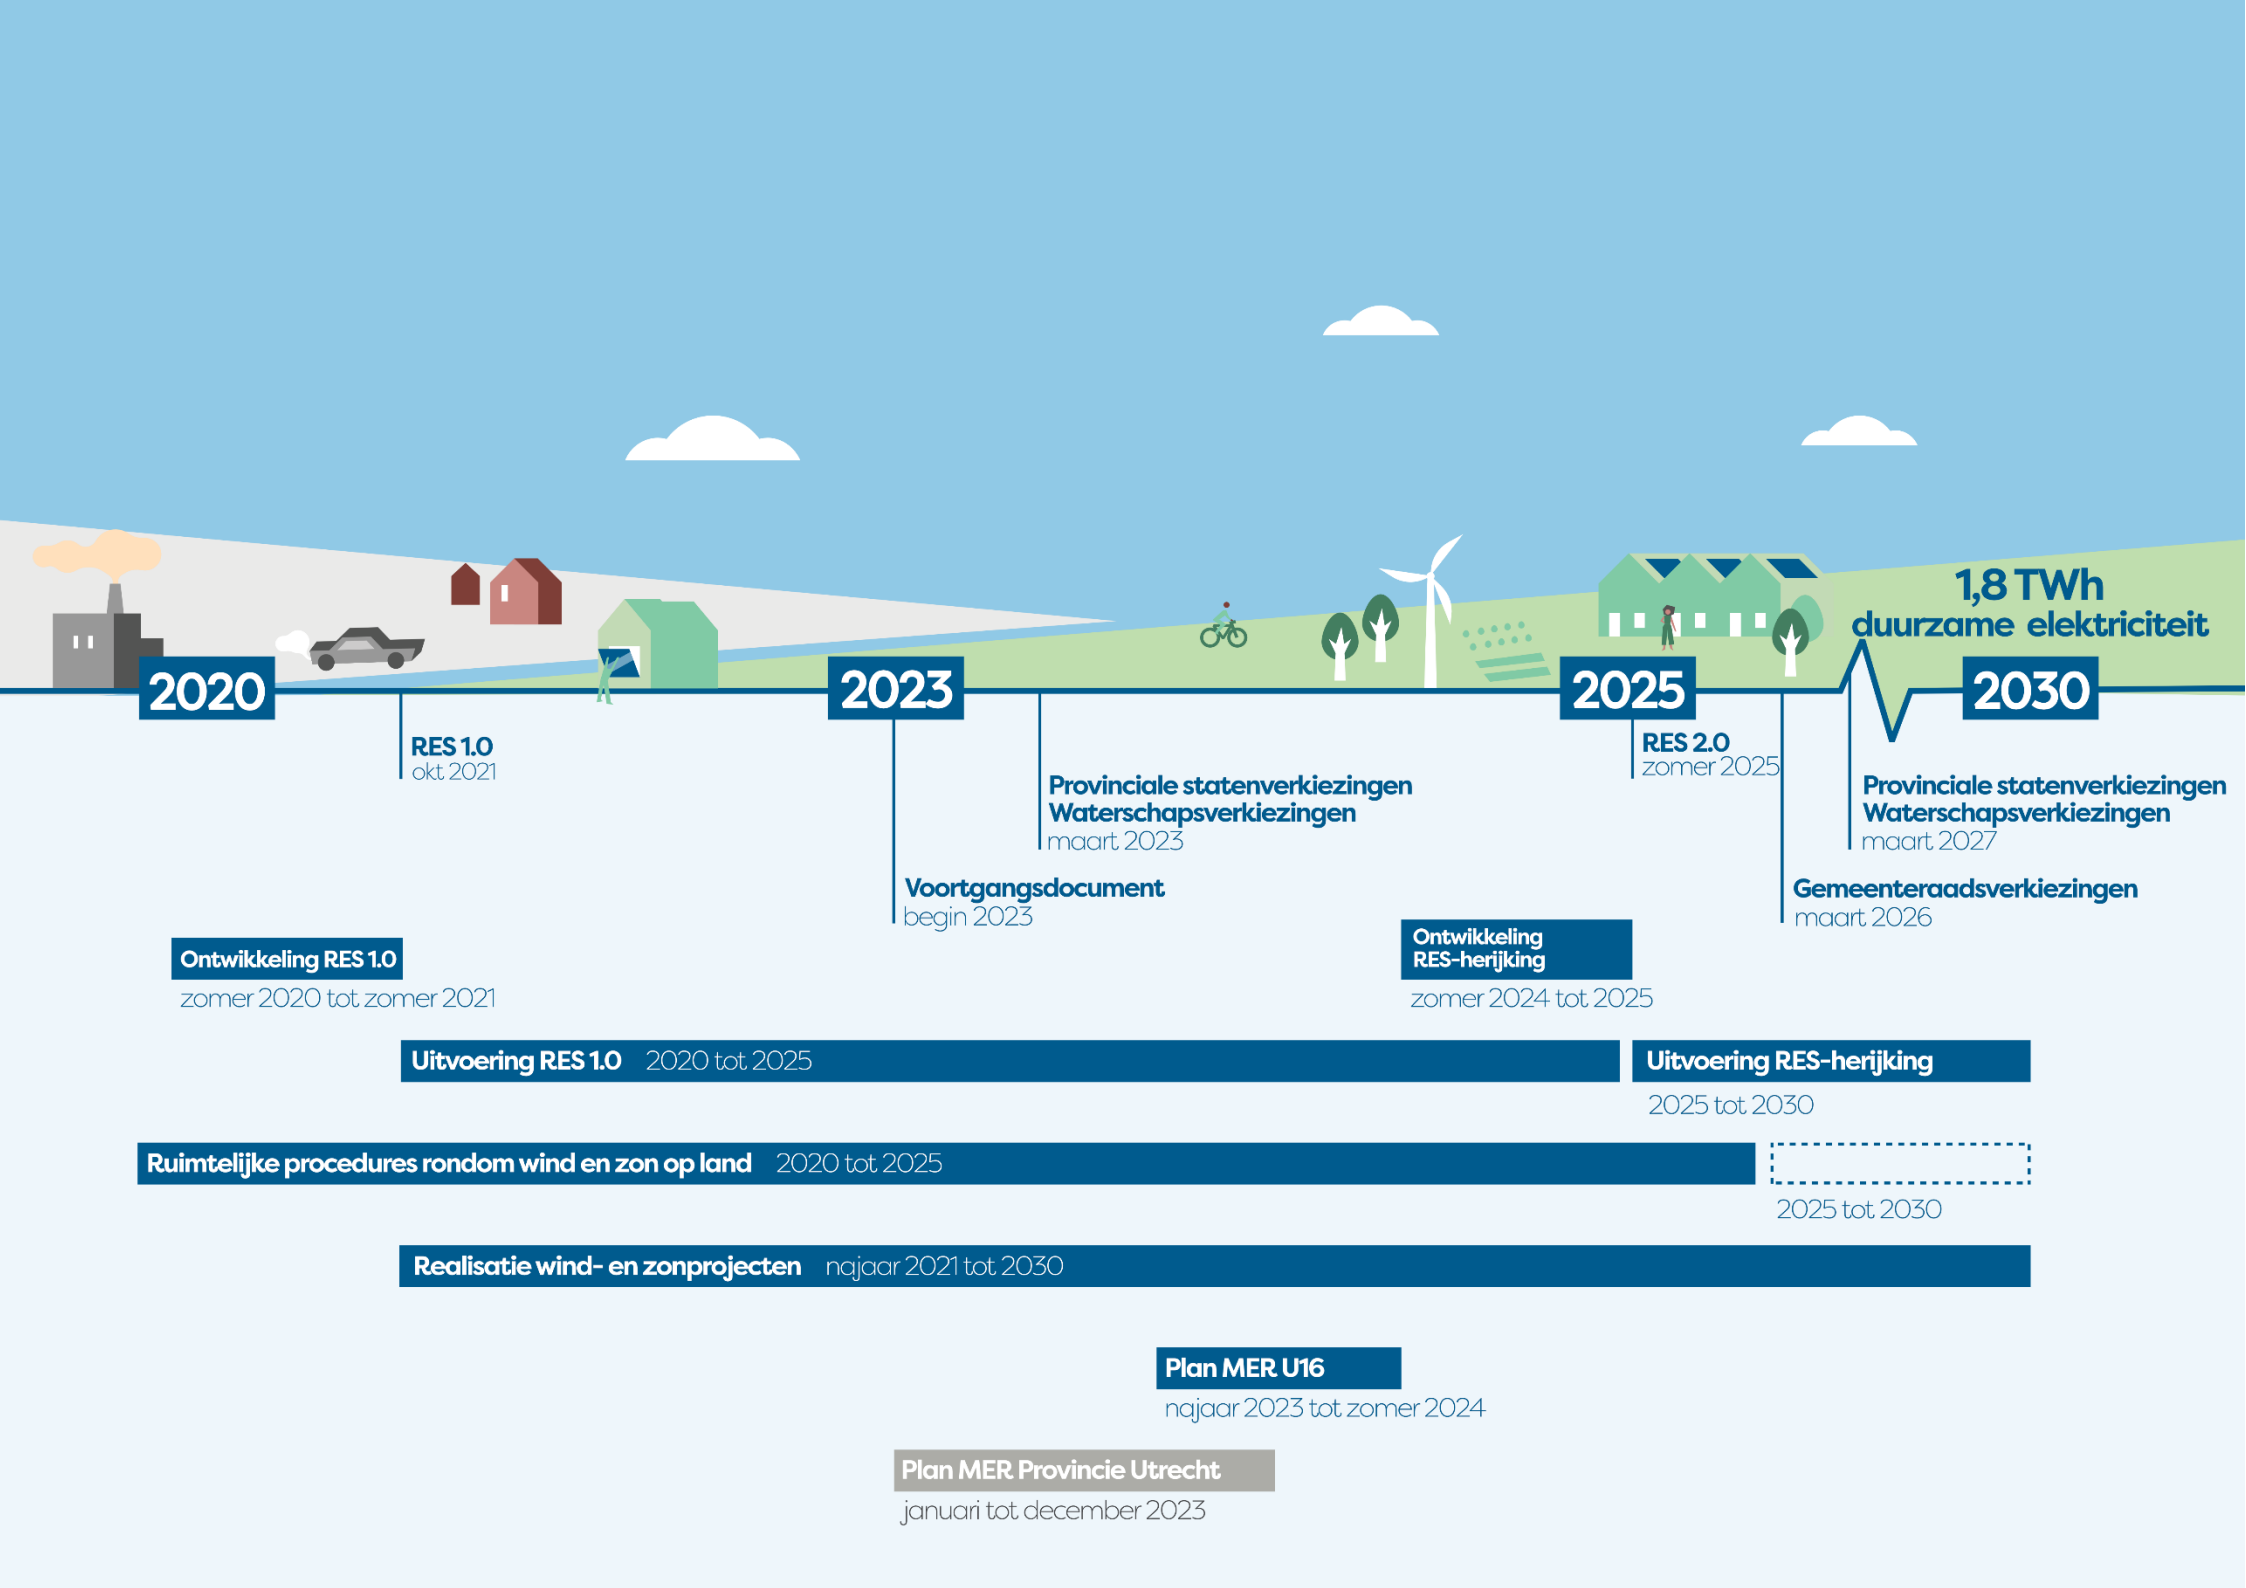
1,8 TWh
duurzame elektriciteit

2020

2023

2025

2030

RES 1.0
okt 2021

Provinciale statenverkiezingen
Waterschapsverkiezingen
maart 2023

Voortgangsdocument
begin 2023

RES 2.0
zomer 2025

Provinciale statenverkiezingen
Waterschapsverkiezingen
maart 2027

Gemeenteraadsverkiezingen
maart 2026

Ontwikkeling RES 1.0
zomer 2020 tot zomer 2021

Ontwikkeling RES-herijking
zomer 2024 tot 2025

Uitvoering RES 1.0 2020 tot 2025

Uitvoering RES-herijking
2025 tot 2030

Ruimtelijke procedures rondom wind en zon op land 2020 tot 2025

2025 tot 2030

Realisatie wind- en zonprojecten najaar 2021 tot 2030

Plan MER U16
najaar 2023 tot zomer 2024

Plan MER Provincie Utrecht
januari tot december 2023